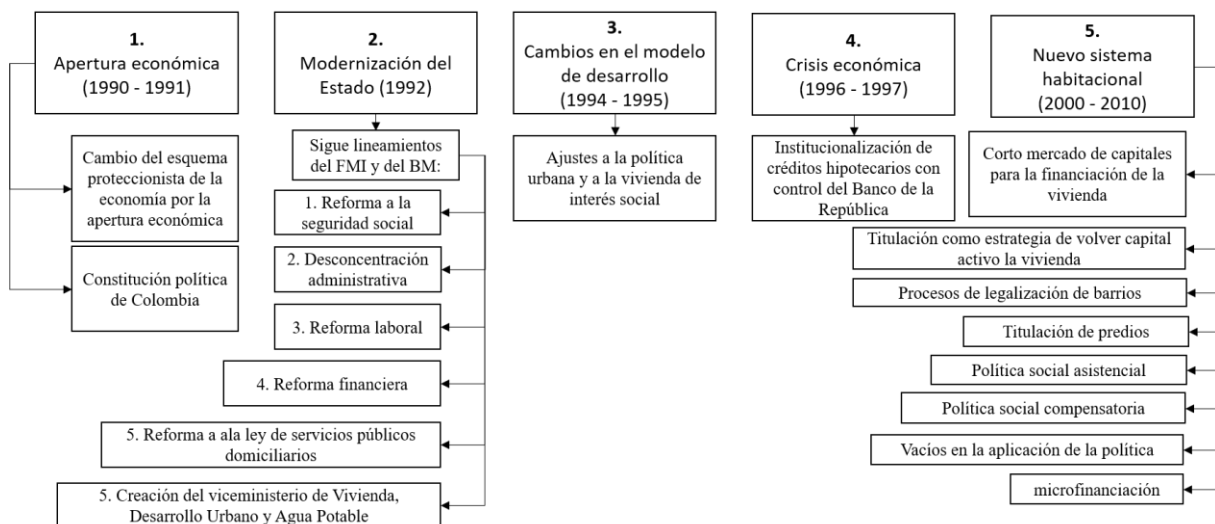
1.
Apertura económica
(1990 - 1991)

Cambio del esquema proteccionista de la economía por la apertura económica

Constitución política de Colombia

2.
Modernización del Estado (1992)

Sigue lineamientos del FMI y del BM:

1. Reforma a la seguridad social

2. Desconcentración administrativa

3. Reforma laboral

4. Reforma financiera

5. Reforma a ala ley de servicios públicos domiciliarios

5. Creación del viceministerio de Vivienda, Desarrollo Urbano y Agua Potable

3.
Cambios en el modelo de desarrollo
(1994 - 1995)

Ajustes a la política urbana y a la vivienda de interés social

4.
Crisis económica
(1996 - 1997)

Institucionalización de créditos hipotecarios con control del Banco de la República

5.
Nuevo sistema habitacional
(2000 - 2010)

Corto mercado de capitales para la financiación de la vivienda

Titulación como estrategia de volver capital activo la vivienda

Procesos de legalización de barrios

Titulación de predios

Política social asistencial

Política social compensatoria

Vacíos en la aplicación de la política

microfinanciación